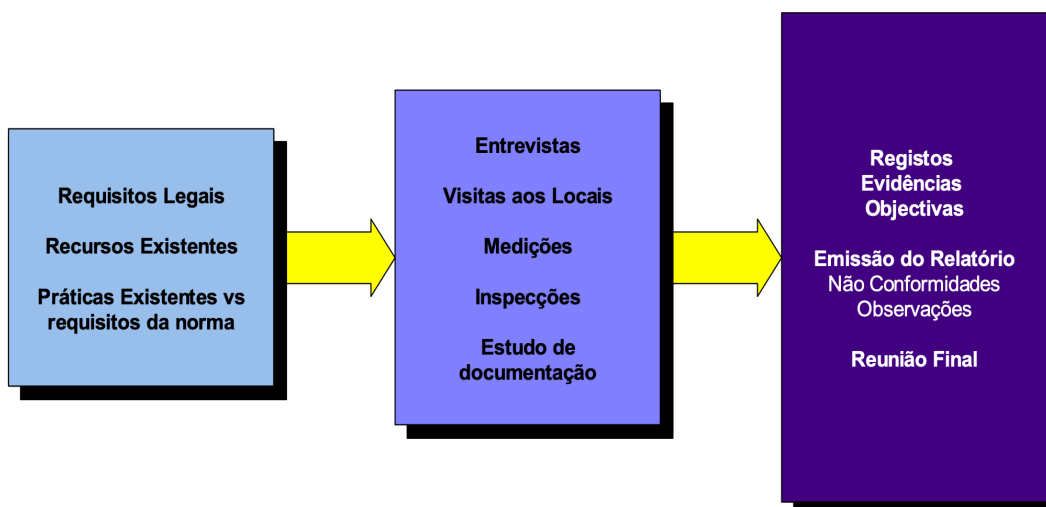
Requisitos Legais

Recursos Existentes

Práticas Existentes vs requisitos da norma

Entrevistas

Visitas aos Locais

Medições

Inspecções

Estudo de documentação

Registos
Evidências
Objectivas

Emissão do Relatório
Não Conformidades
Observações

Reunião Final